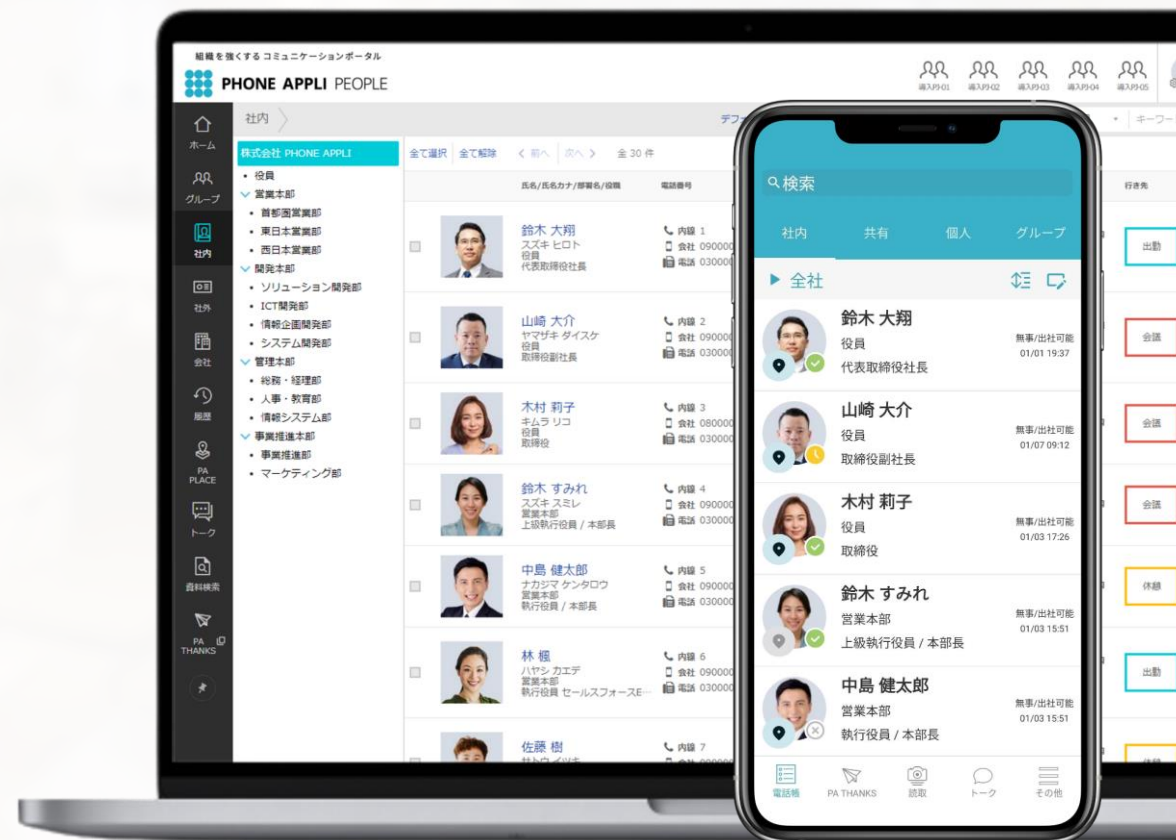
組織を強くする コミュニケーションポータル
PHONE APPLI PEOPLE

導入P-01 導入P-02 導入P-03 導入P-04 導入P-05

ホーム
グループ
社内
社外
会社
履歴
PA PLACE
トーク
資料検索
PA THANKS

社内
デフ
キーワー

株式会社 PHONE APPLI
• 役員
営業本部
• 首都圏営業部
• 東日本営業部
• 西日本営業部
開発本部
• ソリューション開発部
• ICT開発部
• 情報企画開発部
• システム開発部
管理本部
• 総務・経理部
• 人事・教育部
• 情報システム部
事業推進本部
• 事業推進部
• マーケティング部

全て選択 全て解除 < 前へ 次へ > 全 30 件

氏名/氏名カナ/部署名/役職 電話番号 行き先

鈴木 大翔
スズキ ヒロト
役員
代表取締役社長
内線 1
会社 09000
電話 03000
出勤

山崎 大介
ヤマザキ ダイスケ
役員
取締役副社長
内線 2
会社 09000
電話 03000
会議

木村 莉子
キムラ リコ
役員
取締役
内線 3
会社 08000
電話 03000
会議

鈴木 すみれ
スズキ スミレ
営業本部
上級執行役員 / 本部長
内線 4
会社 09000
電話 03000
会議

中島 健太郎
ナカジマ ケンタロウ
営業本部
執行役員 / 本部長
内線 5
会社 09000
電話 03000
休憩

林 楓
ハヤシ カエデ
営業本部
執行役員 セールスフォースE
内線 6
会社 09000
電話 03000
出勤

佐藤 樹
内線 7

検索
社内 共有 個人 グループ
▶ 全社

鈴木 大翔
役員
代表取締役社長
無事/出社可能
01/01 19:37

山崎 大介
役員
取締役副社長
無事/出社可能
01/07 09:12

木村 莉子
役員
取締役
無事/出社可能
01/03 17:26

鈴木 すみれ
営業本部
上級執行役員 / 本部長
無事/出社可能
01/03 15:51

中島 健太郎
営業本部
執行役員 / 本部長
無事/出社可能
01/03 15:51

電話帳 PA THANKS 読取 トーク その他